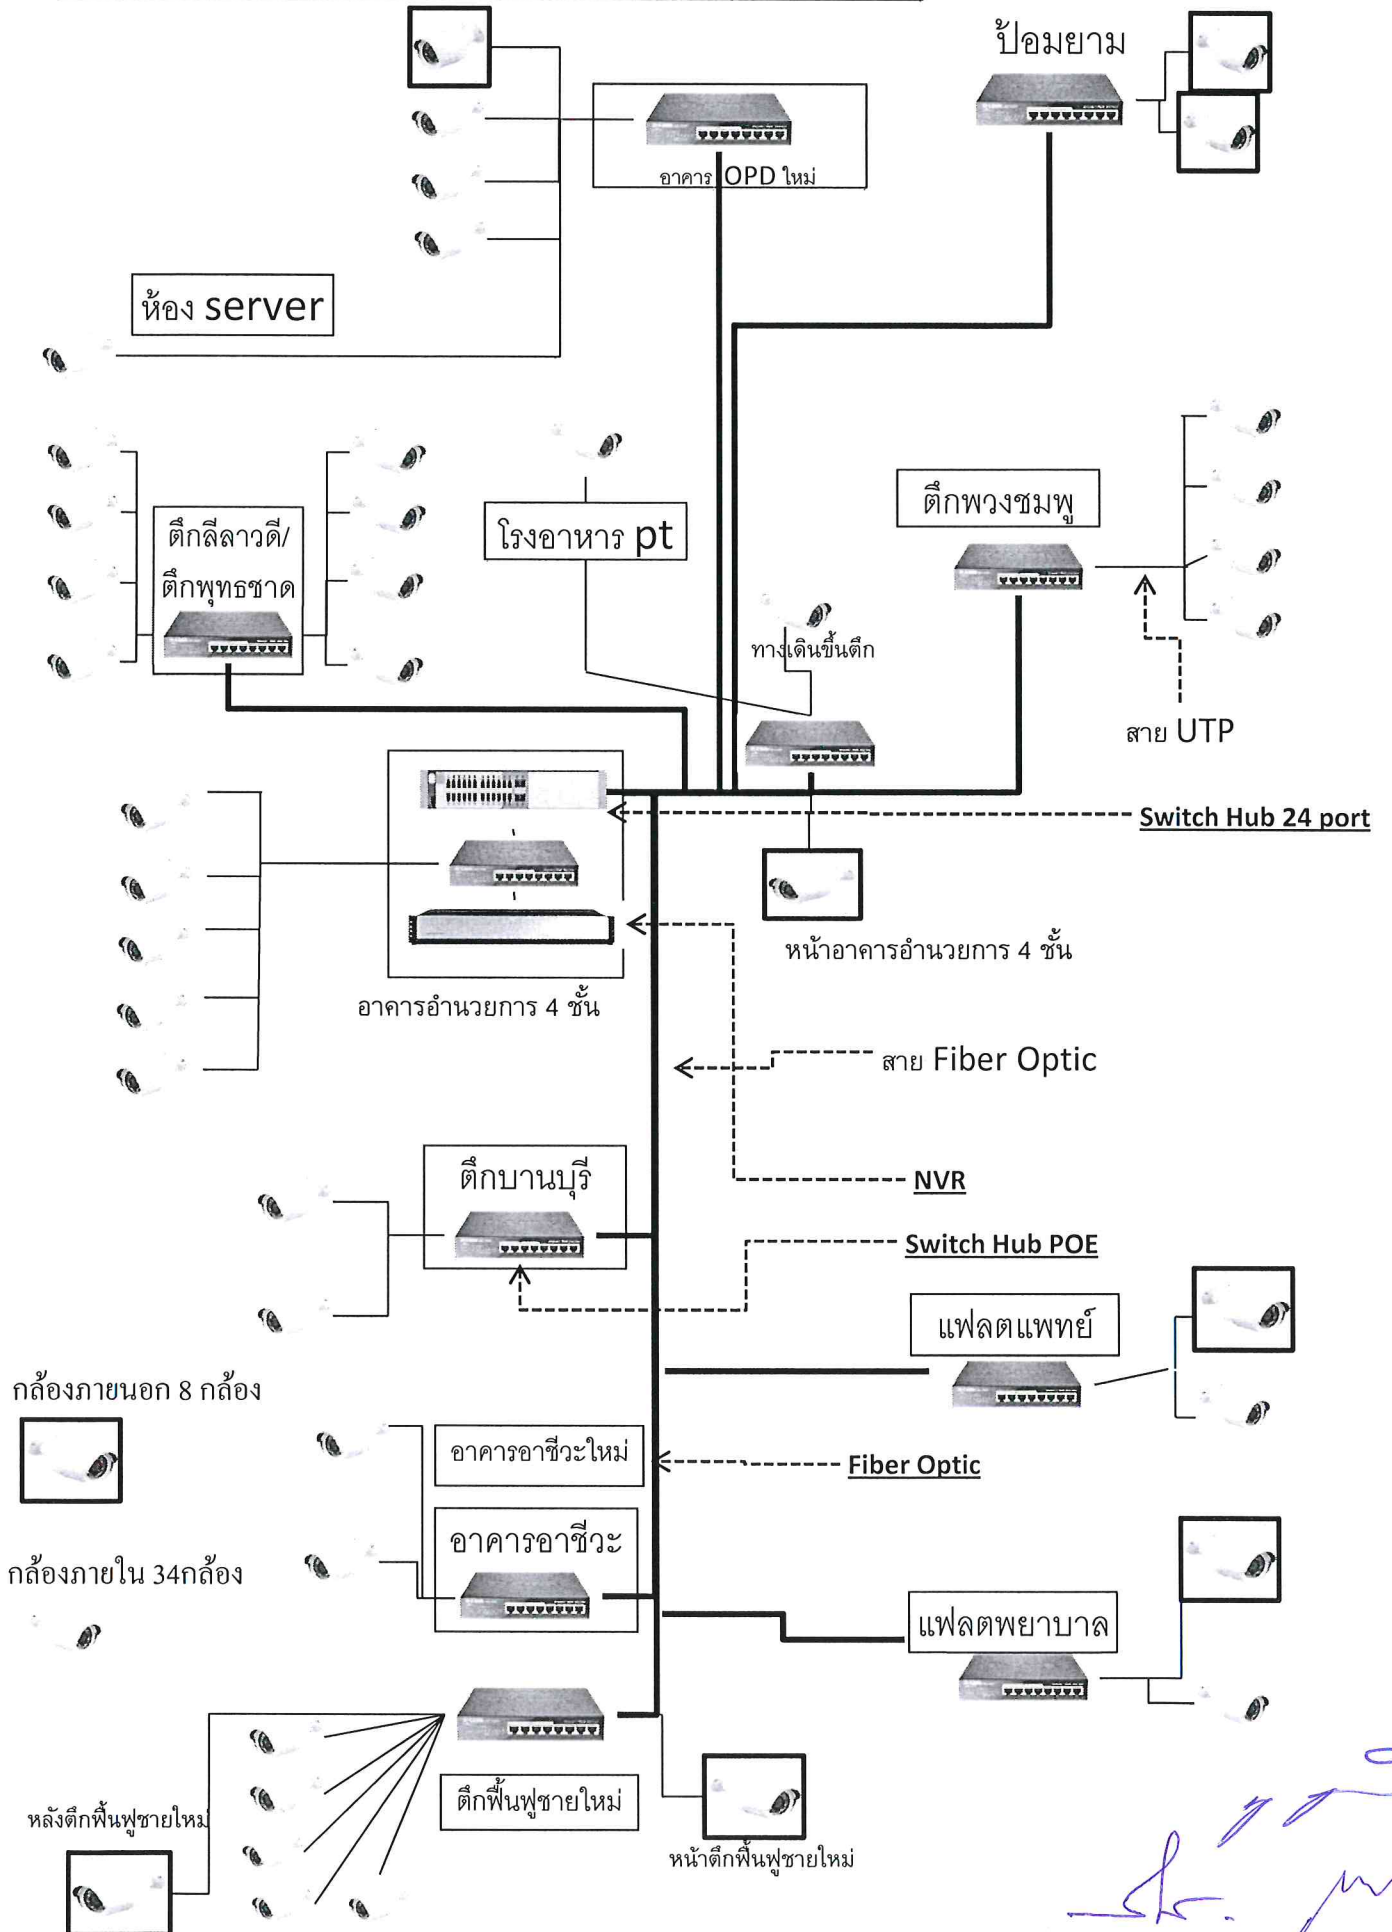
ป้อมยาม

อาคาร OPD ใหม่

ห้อง server

ตึกพวงชมพู

ตึกลีลาวดี/ ตึกพุทธชาด

โรงอาหาร pt

ทางเดินขึ้นตึก

สาย UTP

Switch Hub 24 port

หน้าอาคารอำนวยการ 4 ชั้น

อาคารอำนวยการ 4 ชั้น

สาย Fiber Optic

ตึกบานบุรี

NVR

Switch Hub POE

แฟลตแพทย์

กล้องภายนอก 8 กล้อง

อาคารอาชีวะใหม่

Fiber Optic

อาคารอาชีวะ

กล้องภายใน 34กล้อง

แฟลตพยาบาล

หลังตึกฟื้นฟูชายใหม่

ตึกฟื้นฟูชายใหม่

หน้าตึกฟื้นฟูชายใหม่